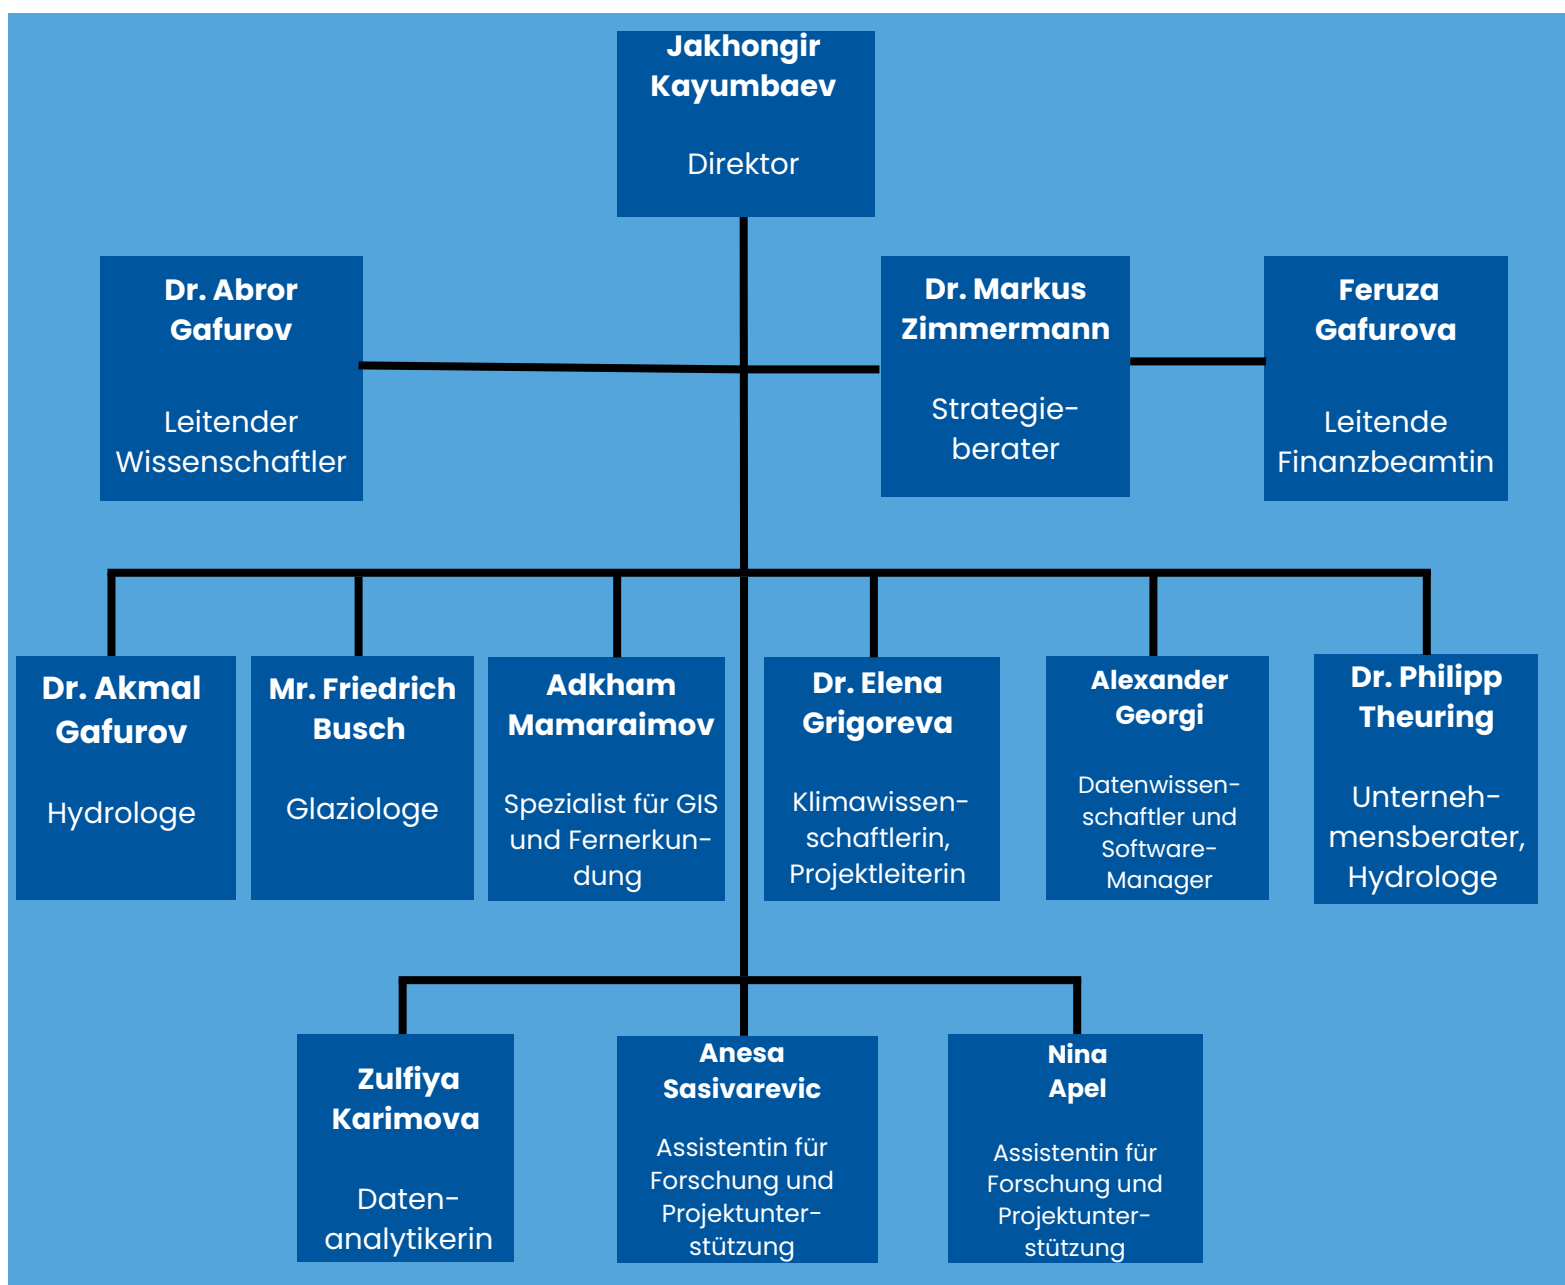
Jakhongir Kayumbaev

Direktor

Dr. Abror Gafurov

Leitender Wissenschaftler

Dr. Markus Zimmermann

Strategieberater

Feruza Gafurova

Leitende Finanzbeamtin

Dr. Akmal Gafurov

Hydrologe

Mr. Friedrich Busch

Glaziologe

Adkham Mamaraimov

Spezialist für GIS und Fernerkundung

Dr. Elena Grigoreva

Klimawissenschaftlerin, Projektleiterin

Alexander Georgi

Datenwissenschaftler und Software-Manager

Dr. Philipp Theuring

Unternehmensberater, Hydrologe

Zulfiya Karimova

Datenanalytikerin

Anesa Sasivarevic

Assistentin für Forschung und Projektunterstützung

Nina Apel

Assistentin für Forschung und Projektunterstützung